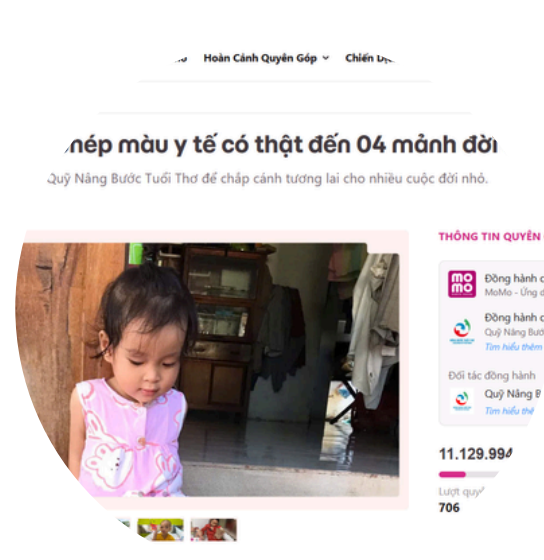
Hoàn Cảnh Quyên Góp ⌄ Chiến D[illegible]

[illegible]nép màu y tế có thật đến 04 mảnh đời

Quỹ Nâng Bước Tuổi Thơ để chắp cánh tương lai cho nhiều cuộc đời nhỏ.

THÔNG TIN QUYÊN

mo mo

Đồng hành c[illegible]
MoMo - Ứng d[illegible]

Đồng hành c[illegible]
Quỹ Nâng Bước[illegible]
Tìm hiểu thêm

Đối tác đồng hành
Quỹ Nâng B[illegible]
Tìm hiểu thê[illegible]

11.129.99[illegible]

Lượt quy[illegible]
706